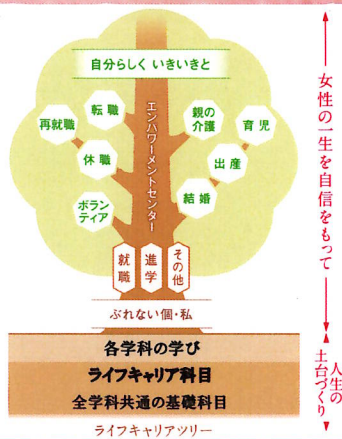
自分らしく いきいきと

再就職

転職

休職

ボランティア

エンパワーメントセンター

親の介護

育児

出産

結婚

就職

進学

その他

ぶれない個・私

各学科の学び

ライフキャリア科目

全学科共通の基礎科目

ライフキャリアツリー

女性の一生を自信をもって

人生の土台づくり